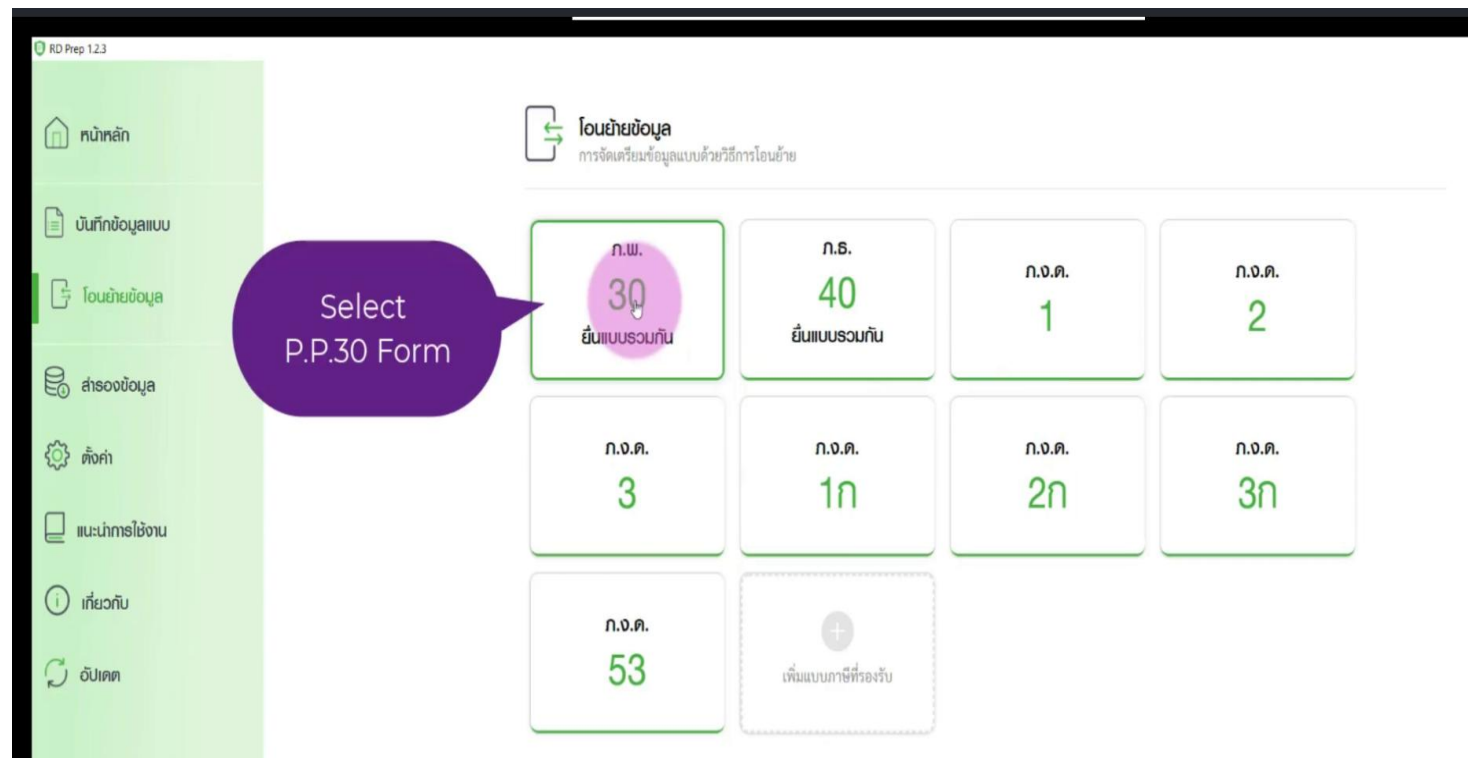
RD Prep 1.2.3

หน้าหลัก

บันทึกข้อมูลแบบ

โอนย้ายข้อมูล

สำรองข้อมูล

ตั้งค่า

แนะนำการใช้งาน

เกี่ยวกับ

อัปเดต

Select P.P.30 Form

โอนย้ายข้อมูล
การจัดเตรียมข้อมูลแบบด้วยวิธีการโอนย้าย

ภ.พ.
30
ยื่นแบบรวมกัน

ภ.ธ.
40
ยื่นแบบรวมกัน

ภ.ง.ด.
1

ภ.ง.ด.
2

ภ.ง.ด.
3

ภ.ง.ด.
1ก

ภ.ง.ด.
2ก

ภ.ง.ด.
3ก

ภ.ง.ด.
53

+
เพิ่มแบบภาษีที่รองรับ